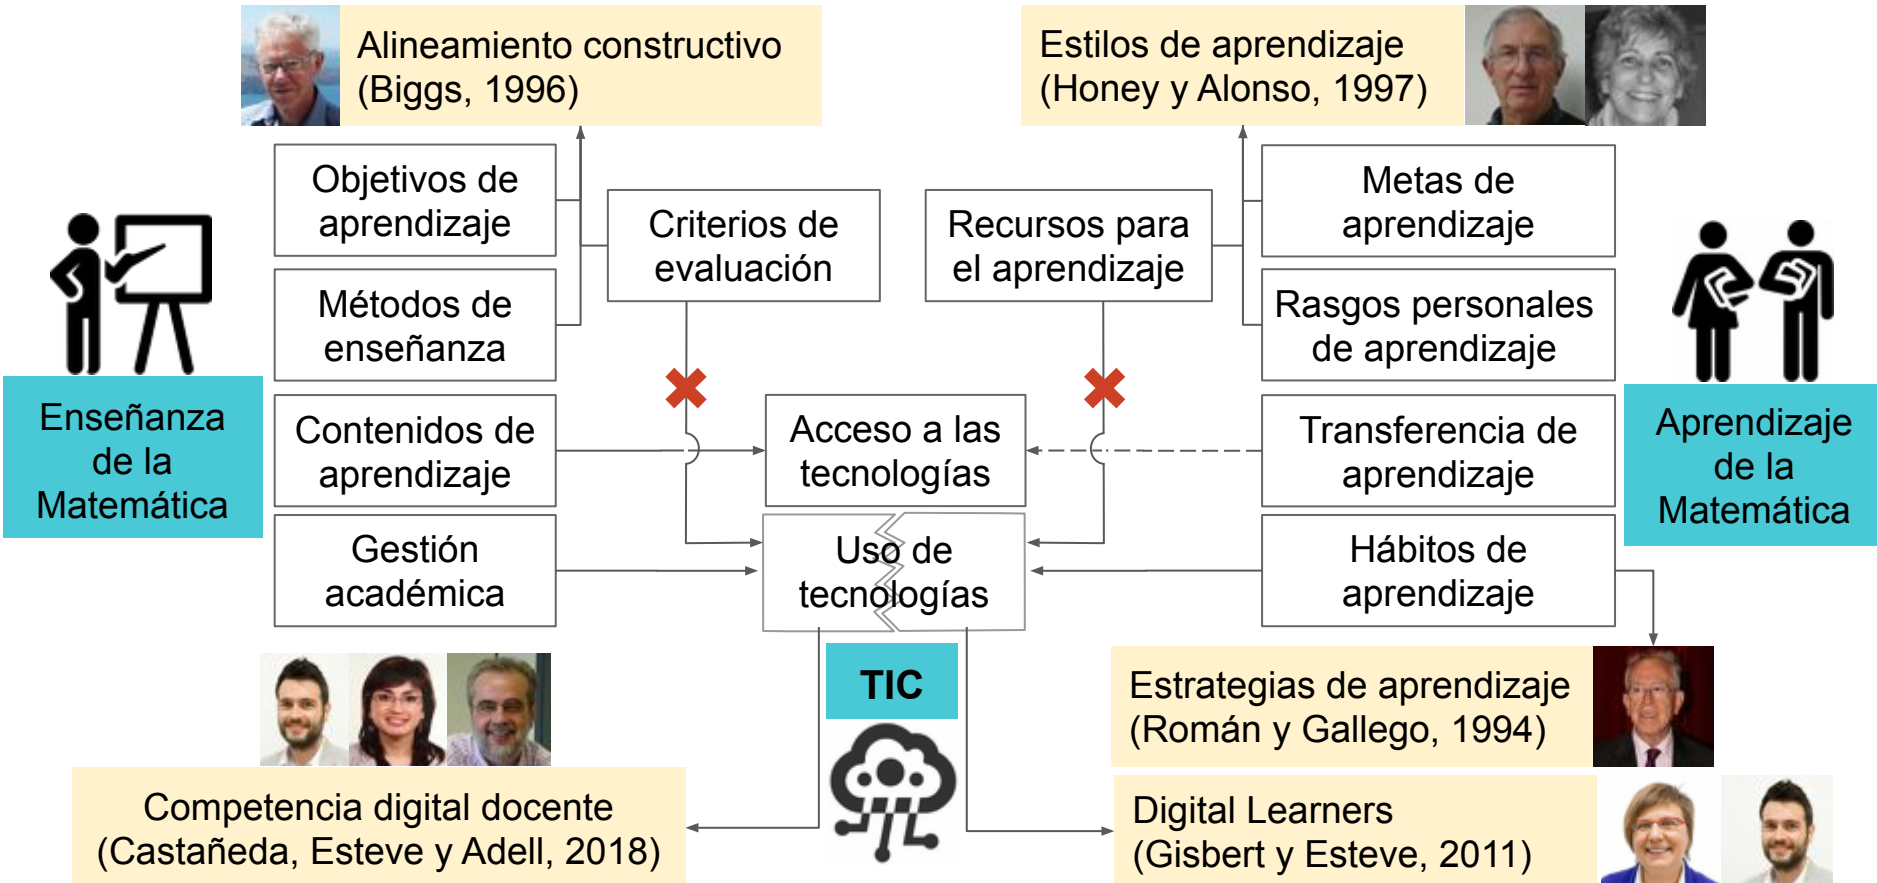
Alineamiento constructivo (Biggs, 1996)

Estilos de aprendizaje (Honey y Alonso, 1997)

Objetivos de aprendizaje

Criterios de evaluación

Recursos para el aprendizaje

Metas de aprendizaje

Métodos de enseñanza

Rasgos personales de aprendizaje

Enseñanza de la Matemática

Aprendizaje de la Matemática

Contenidos de aprendizaje

Acceso a las tecnologías

Transferencia de aprendizaje

Gestión académica

Uso de tecnologías

Hábitos de aprendizaje

TIC

Estrategias de aprendizaje (Román y Gallego, 1994)

Competencia digital docente (Castañeda, Esteve y Adell, 2018)

Digital Learners (Gisbert y Esteve, 2011)